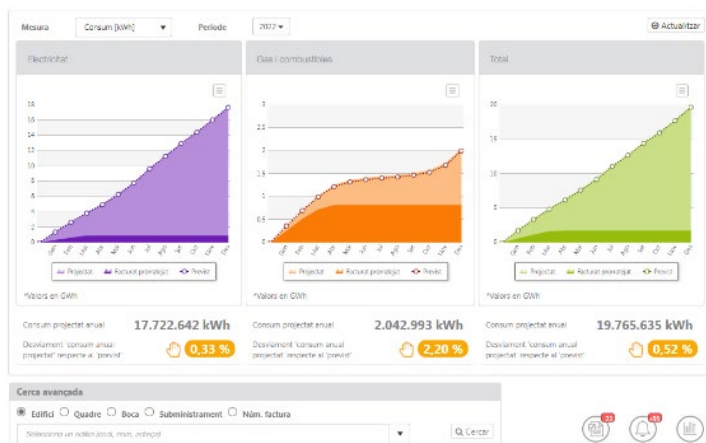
Mesura Consum [kWh] ▼ Període 2022 ▼ Actualitzar

Electricitat

18
16
14
12
10
8
6
4
2
0

Gen Feb Mar Abr Mai Jun Jul Ago Set Oct Nov Des

Projectat Facturat prorratejat Previst

*Valors en GWh

Consum projectat anual 17.722.642 kWh

Desviament 'consum anual projectat' respecte al 'previst' 0,33 %

Gas i combustibles

3
2.5
2
1.5
1
0.5
0

Gen Feb Mar Abr Mai Jun Jul Ago Set Oct Nov Des

Projectat Facturat prorratejat Previst

*Valors en GWh

Consum projectat anual 2.042.993 kWh

Desviament 'consum anual projectat' respecte al 'previst' 2,20 %

Total

20
15
10
5
0

Gen Feb Mar Abr Mai Jun Jul Ago Set Oct Nov Des

Projectat Facturat prorratejat Previst

*Valors en GWh

Consum projectat anual 19.765.635 kWh

Desviament 'consum anual projectat' respecte al 'previst' 0,52 %

Cerca avançada

Edifici Quadre Boca Subministrament Núm. factura

Seleccionar un edifici (codi, nom, adreça) ▼ Cercar

23 99